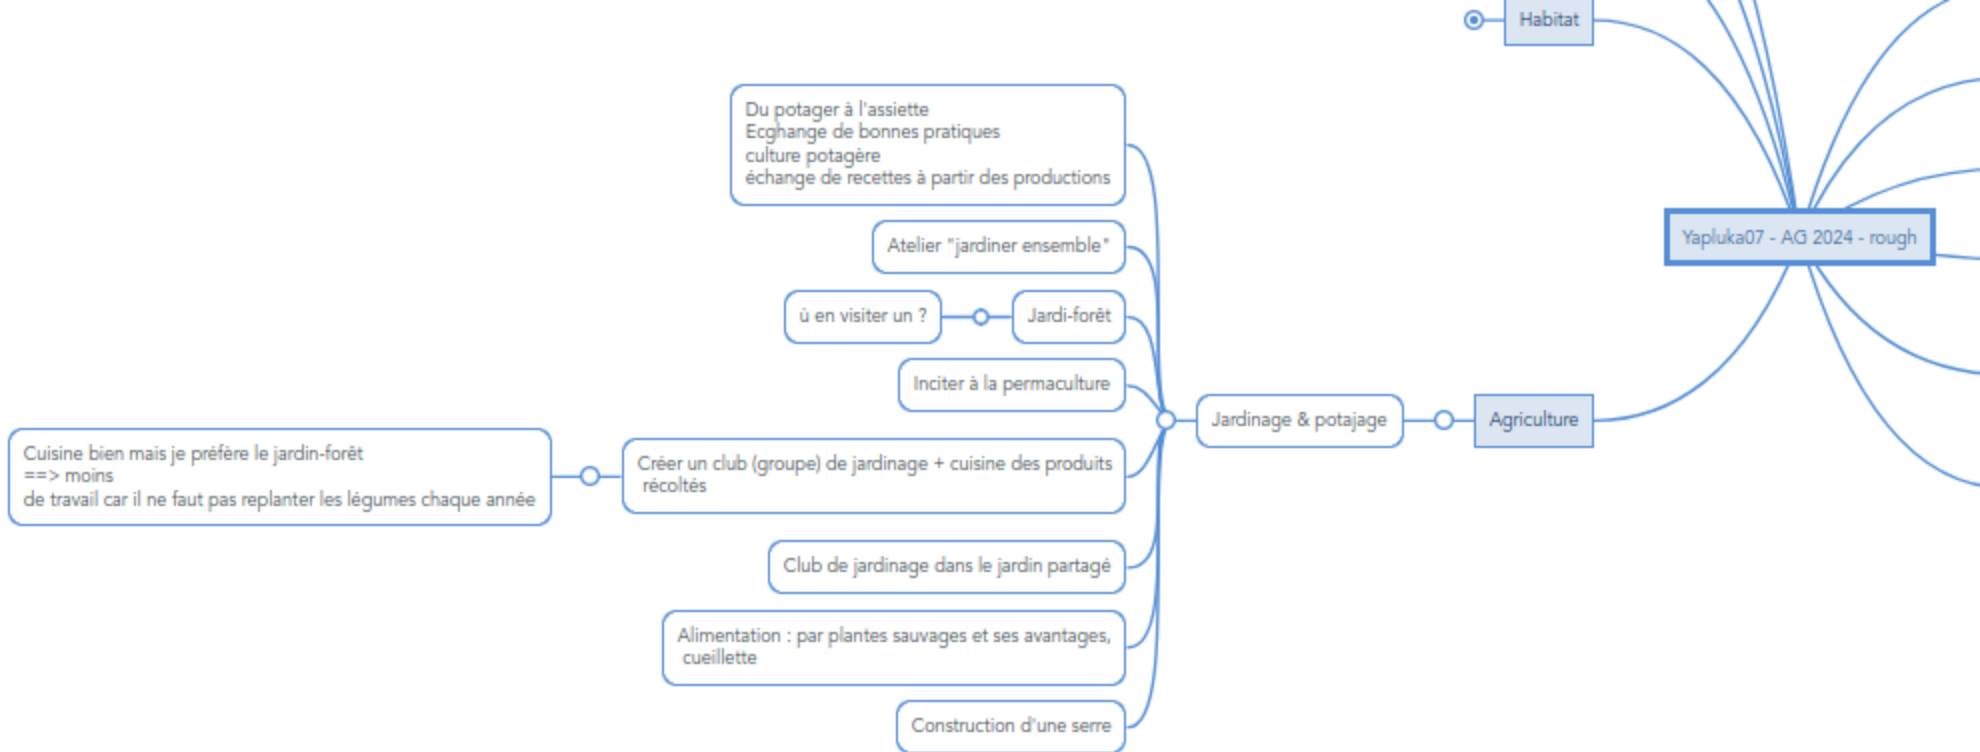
Habitat

Yapluka07 - AG 2024 - rough

Agriculture

Jardinage & potajage

Du potager à l'assiette
Ecghange de bonnes pratiques
culture potagère
échange de recettes à partir des productions

Atelier "jardiner ensemble"

ù en visiter un ?

Jardi-forêt

Inciter à la permaculture

Cuisine bien mais je préfère le jardin-forêt
==> moins
de travail car il ne faut pas replanter les légumes chaque année

Créer un club (groupe) de jardinage + cuisine des produits récoltés

Club de jardinage dans le jardin partagé

Alimentation : par plantes sauvages et ses avantages, cueillette

Construction d'une serre